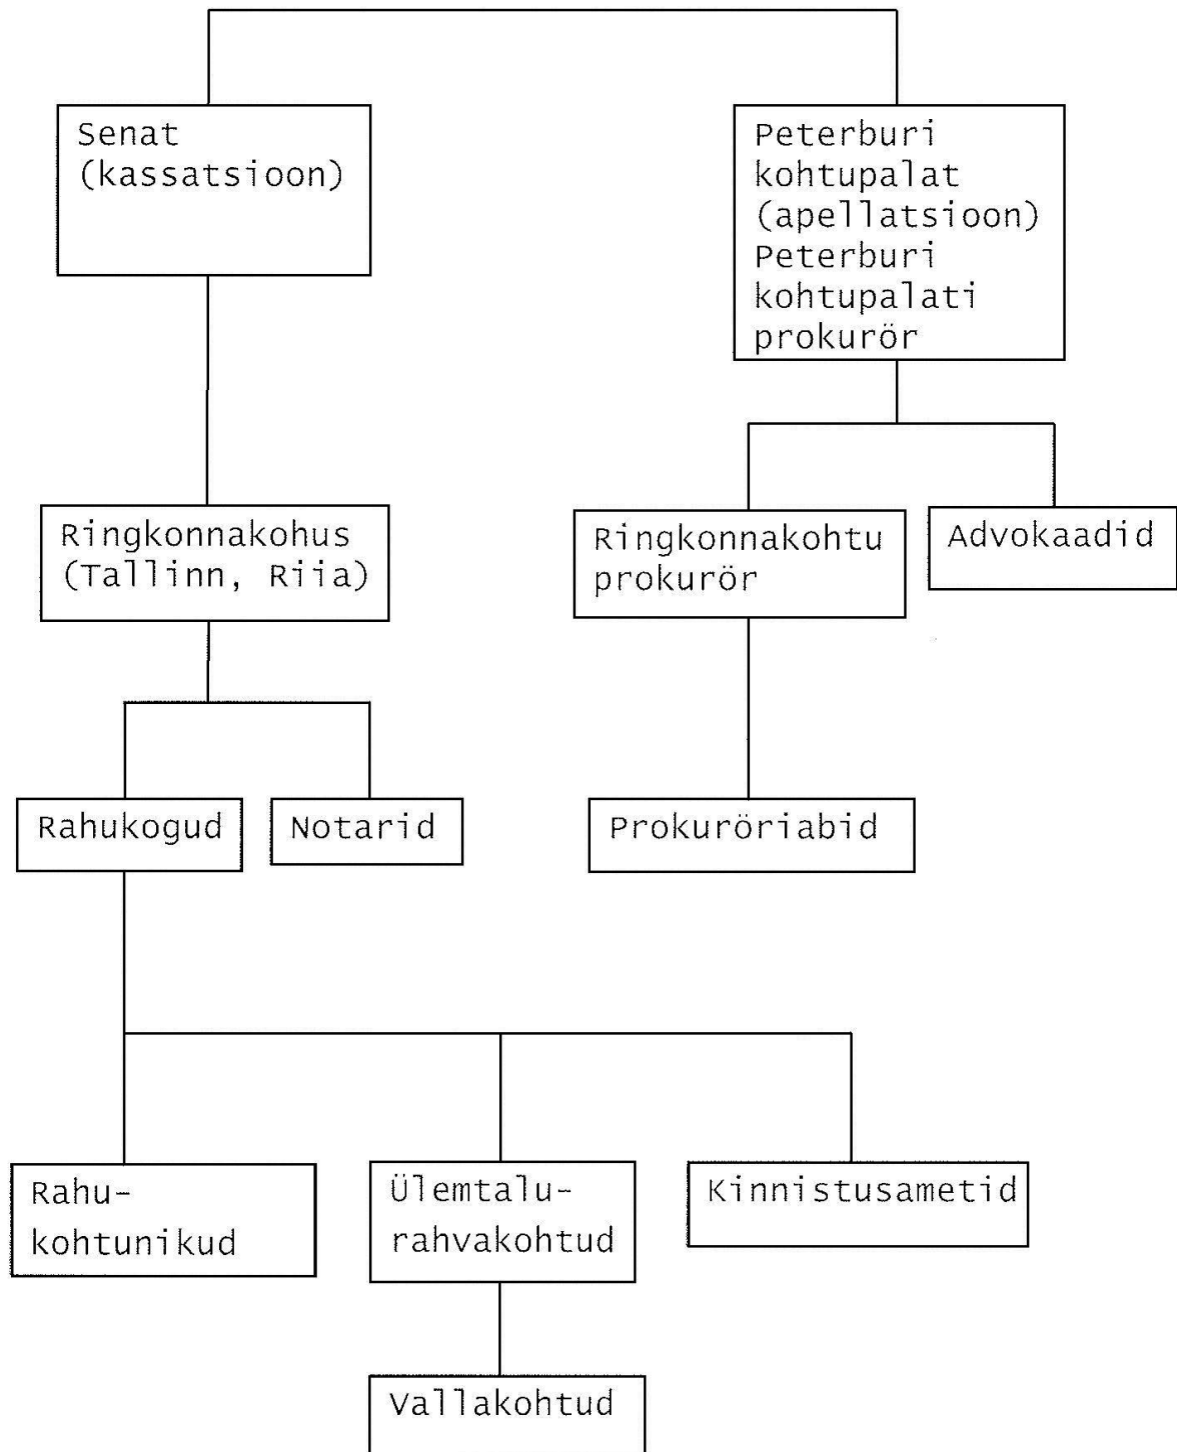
Senat (kassatsioon)

Peterburi kohtupalat (apellatsioon) Peterburi kohtupalati prokurör

Ringkonnakohus (Tallinn, Riia)

Ringkonnakohtu prokurör

Advokaadid

Rahukogud

Notarid

Prokuröriabid

Rahukohtunikud

Ülemtalurahvakohtud

Kinnistusametid

Vallakohtud